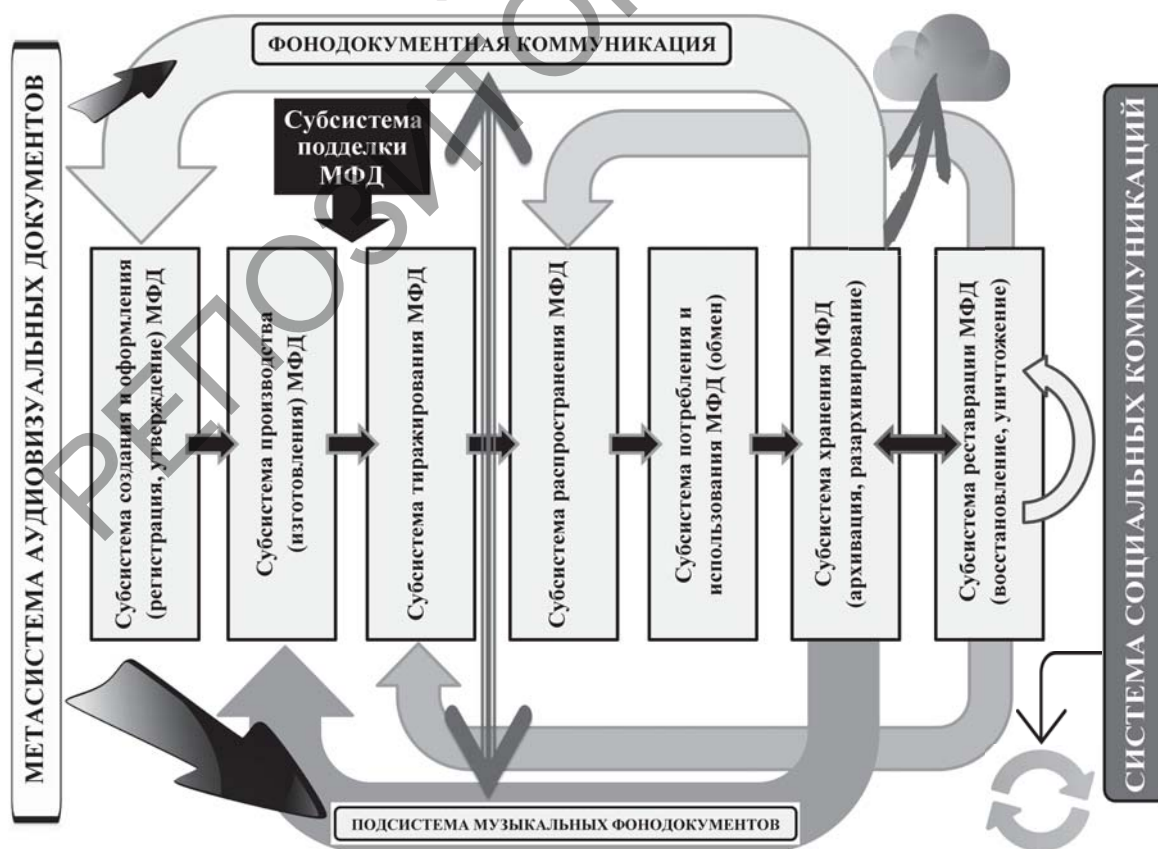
МЕТАСИСТЕМА АУДИОВИЗУАЛЬНЫХ ДОКУМЕНТОВ

ФОНОДОКУМЕНТНАЯ КОММУНИКАЦИЯ

Субсистема подделки МФД

Субсистема создания и оформления (регистрация, утверждение) МФД

Субсистема производства (изготовления) МФД

Субсистема тиражирования МФД

Субсистема распространения МФД

Субсистема потребления и использования МФД (обмен)

Субсистема хранения МФД (архивация, разархивирование)

Субсистема реставрации МФД (восстановление, уничтожение)

ПОДСИСТЕМА МУЗЫКАЛЬНЫХ ФОНОДОКУМЕНТОВ

СИСТЕМА СОЦИАЛЬНЫХ КОММУНИКАЦИЙ

РЕПОЗИТОРИЙ